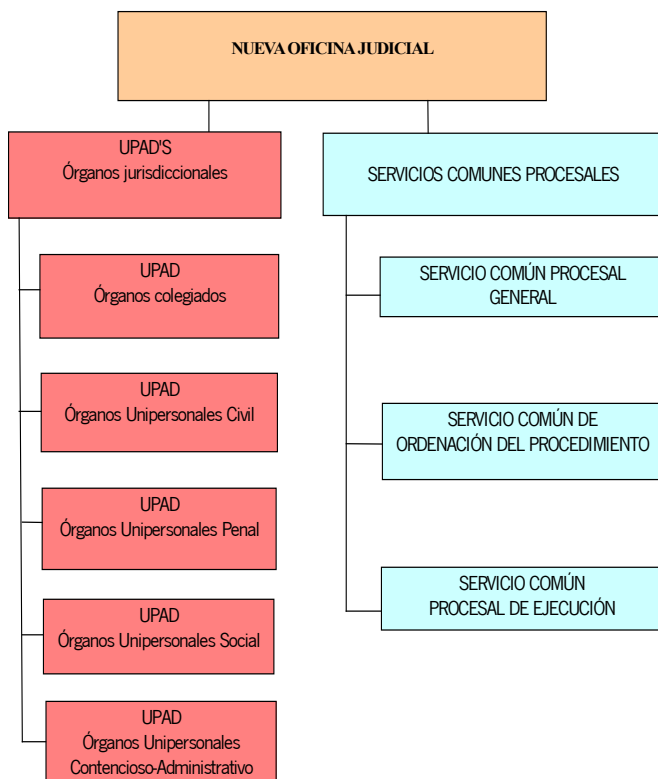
NUEVA OFICINA JUDICIAL

UPAD'S
Órganos jurisdiccionales

UPAD
Órganos colegiados

UPAD
Órganos Unipersonales Civil

UPAD
Órganos Unipersonales Penal

UPAD
Órganos Unipersonales Social

UPAD
Órganos Unipersonales
Contencioso-Administrativo

SERVICIOS COMUNES PROCESALES

SERVICIO COMÚN PROCESAL
GENERAL

SERVICIO COMÚN DE
ORDENACIÓN DEL PROCEDIMIENTO

SERVICIO COMÚN
PROCESAL DE EJECUCIÓN